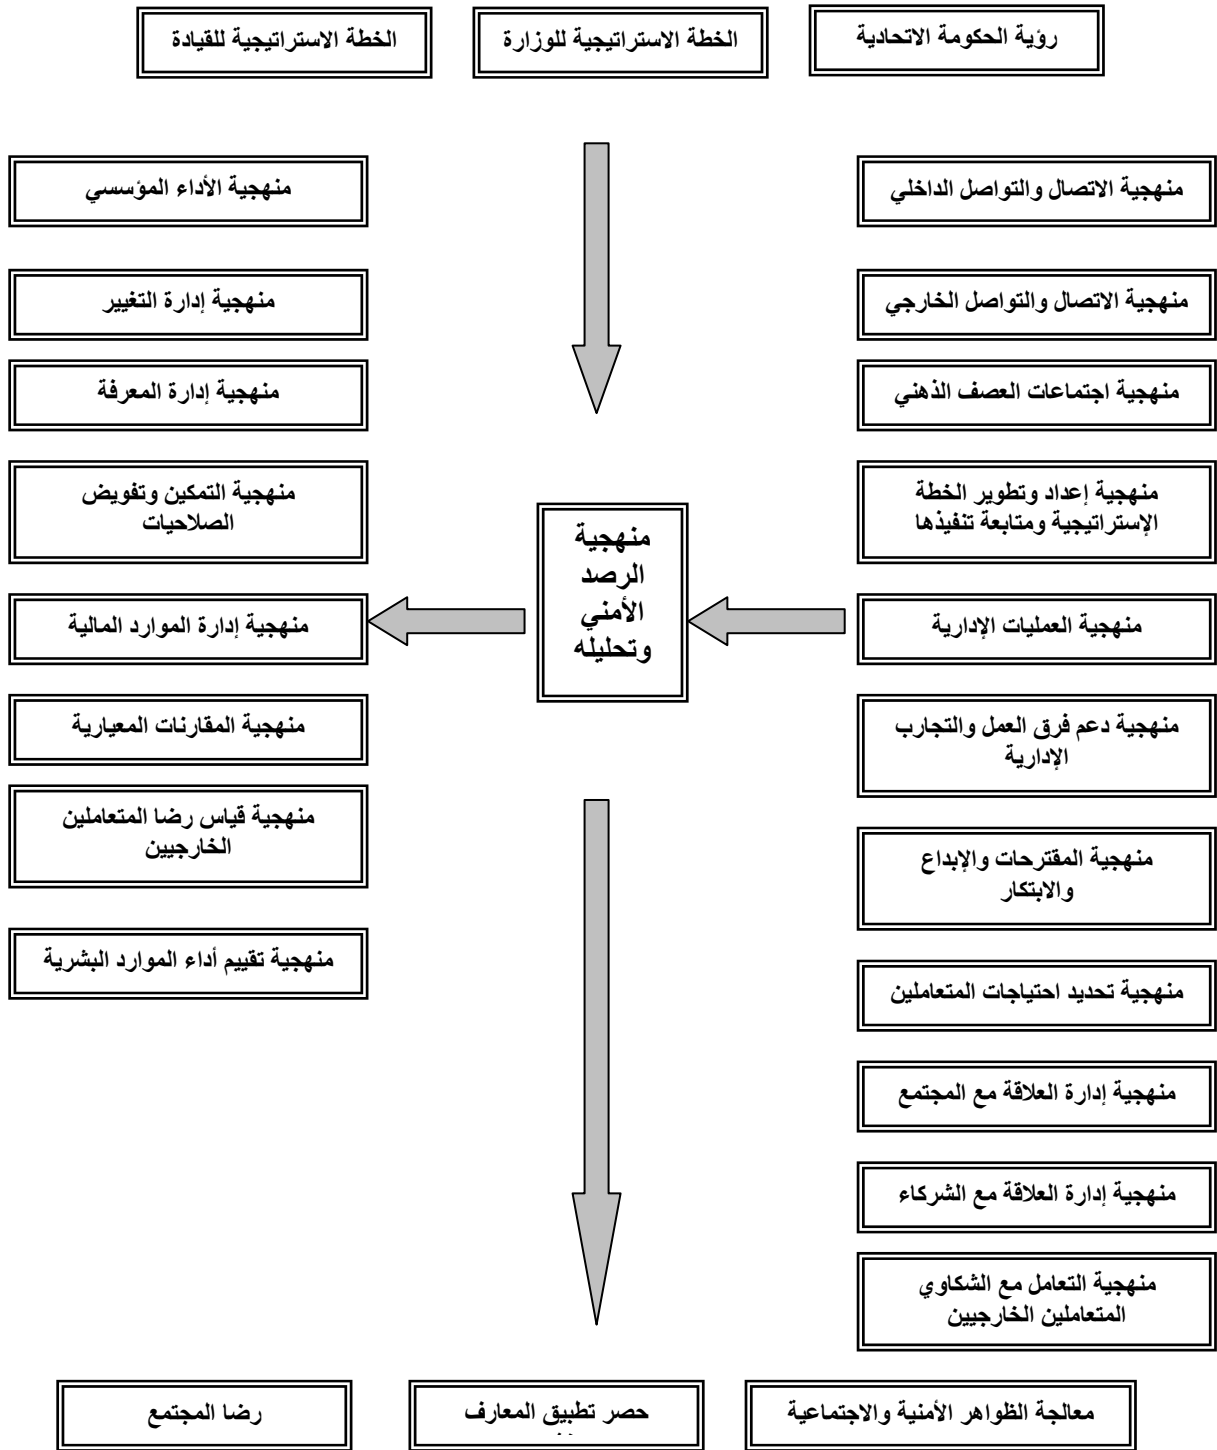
رؤية الحكومة الاتحادية

الخطة الاستراتيجية للوزارة

الخطة الاستراتيجية للقيادة

منهجية الاتصال والتواصل الداخلي

منهجية الأداء المؤسسي

منهجية الاتصال والتواصل الخارجي

منهجية إدارة التغيير

منهجية اجتماعات العصف الذهني

منهجية إدارة المعرفة

منهجية إعداد وتطوير الخطة الإستراتيجية ومتابعة تنفيذها

منهجية التمكين وتفويض الصلاحيات

منهجية العمليات الإدارية

منهجية الرصد الأمني وتحليله

منهجية إدارة الموارد المالية

منهجية دعم فرق العمل والتجارب الإدارية

منهجية المقارنات المعيارية

منهجية قياس رضا المتعاملين الخارجيين

منهجية المقترحات والإبداع والابتكار

منهجية تقييم أداء الموارد البشرية

منهجية تحديد احتياجات المتعاملين

منهجية إدارة العلاقة مع المجتمع

منهجية إدارة العلاقة مع الشركاء

منهجية التعامل مع الشكاوي المتعاملين الخارجيين

معالجة الظواهر الأمنية والاجتماعية

حصر تطبيق المعارف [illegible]

رضا المجتمع